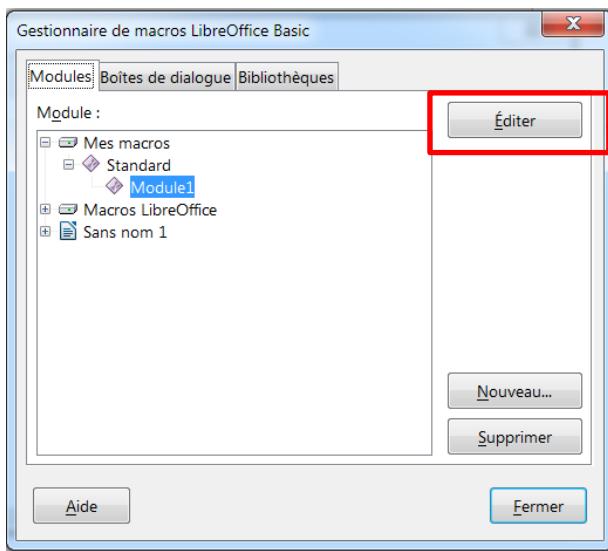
Gestionnaire de macros LibreOffice Basic

Modules | Boîtes de dialogue | Bibliothèques

Module :

Mes macros
Standard
Module1
Macros LibreOffice
Sans nom 1

Éditer

Nouveau...

Supprimer

Aide

Fermer